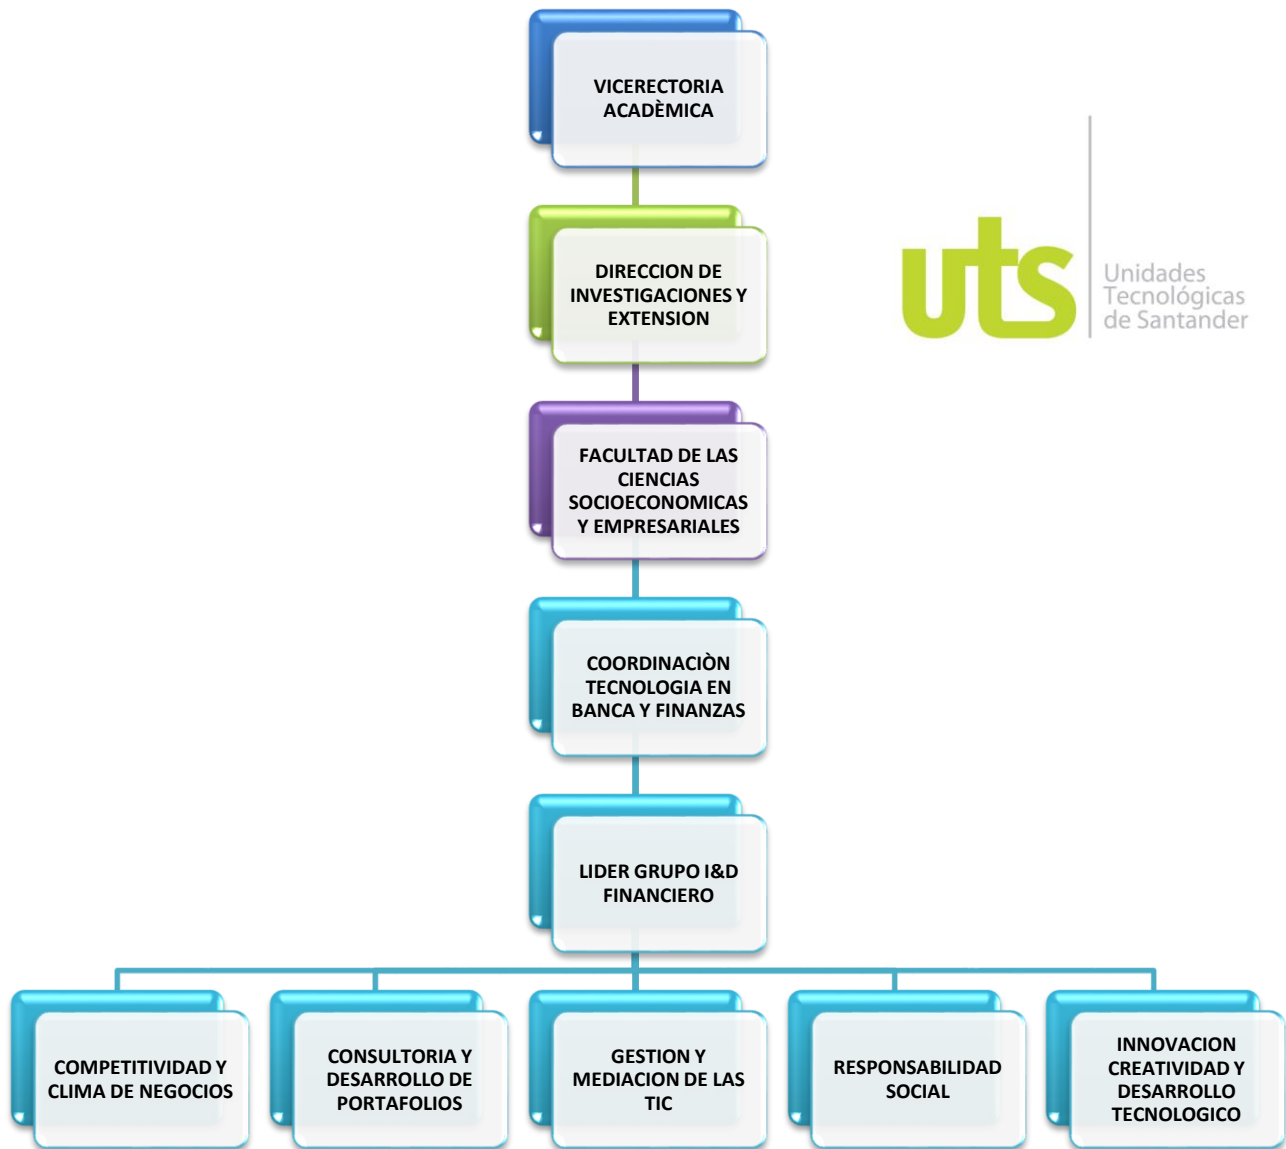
VICERECTORIA ACADÈMICA

DIRECCION DE INVESTIGACIONES Y EXTENSION

uts Unidades Tecnológicas de Santander

FACULTAD DE LAS CIENCIAS SOCIOECONOMICAS Y EMPRESARIALES

COORDINACIÒN TECNOLOGIA EN BANCA Y FINANZAS

LIDER GRUPO I&D FINANCIERO

COMPETITIVIDAD Y CLIMA DE NEGOCIOS

CONSULTORIA Y DESARROLLO DE PORTAFOLIOS

GESTION Y MEDIACION DE LAS TIC

RESPONSABILIDAD SOCIAL

INNOVACION CREATIVIDAD Y DESARROLLO TECNOLOGICO